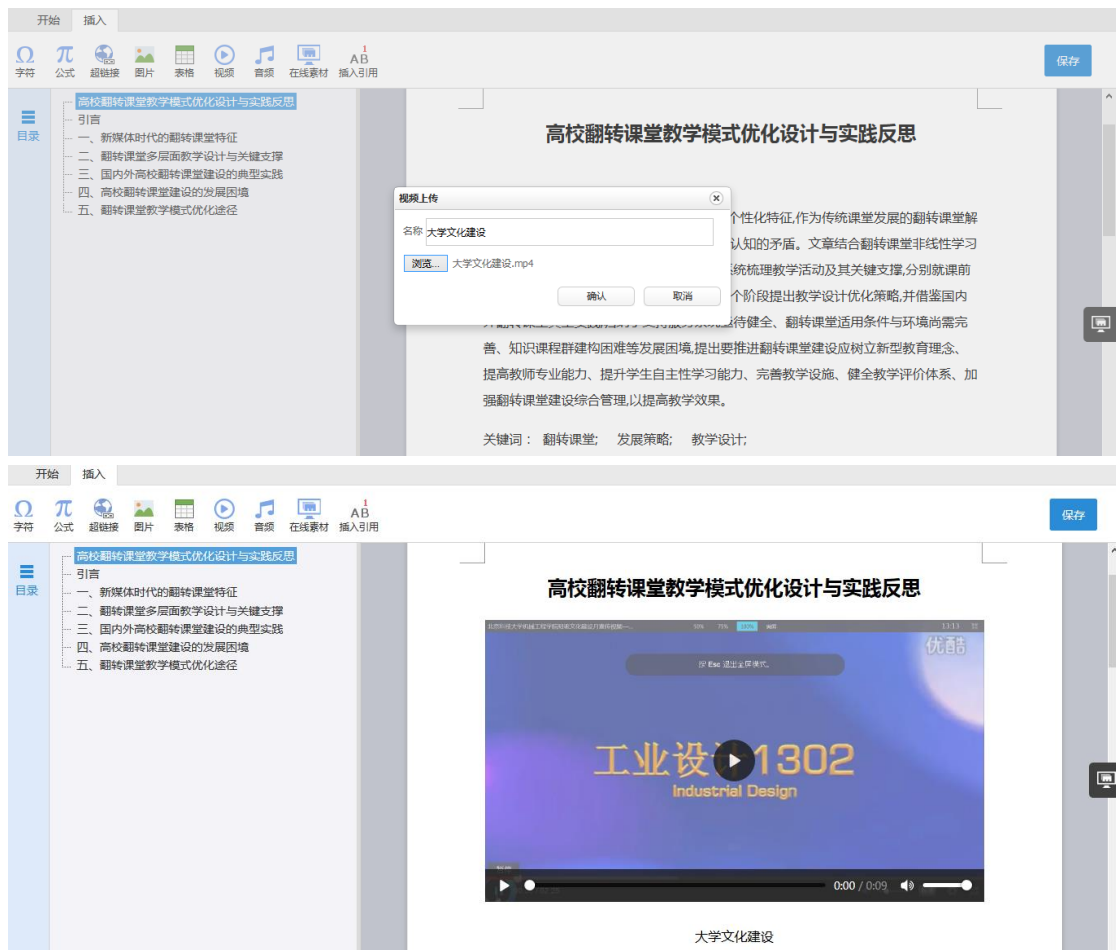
开始 插入

Ω 字符 π 公式 超链接 图片 表格 视频 音频 在线素材 AB 插入引用

保存

目录

高校翻转课堂教学模式优化设计与实践反思
引言
一、新媒体时代的翻转课堂特征
二、翻转课堂多层面教学设计与关键支撑
三、国内外高校翻转课堂建设的典型实践
四、高校翻转课堂建设的发展困境
五、翻转课堂教学模式优化途径

高校翻转课堂教学模式优化设计与实践反思

视频上传

名称 大学文化建设

浏览... 大学文化建设.mp4

确认 取消

个性化特征,作为传统课堂发展的翻转课堂解认知的矛盾。文章结合翻转课堂非线性学习统梳理教学活动及其关键支撑,分别就课前个阶段提出教学设计优化策略,并借鉴国内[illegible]待健全、翻转课堂适用条件与环境尚需完善、知识课程群建构困难等发展困境,提出要推进翻转课堂建设应树立新型教育理念、提高教师专业能力、提升学生自主性学习能力、完善教学设施、健全教学评价体系、加强翻转课堂建设综合管理,以提高教学效果。

关键词: 翻转课堂; 发展策略; 教学设计;

开始 插入

Ω 字符 π 公式 超链接 图片 表格 视频 音频 在线素材 AB 插入引用

保存

目录

高校翻转课堂教学模式优化设计与实践反思
引言
一、新媒体时代的翻转课堂特征
二、翻转课堂多层面教学设计与关键支撑
三、国内外高校翻转课堂建设的典型实践
四、高校翻转课堂建设的发展困境
五、翻转课堂教学模式优化途径

高校翻转课堂教学模式优化设计与实践反思

优酷

按 Esc 退出全屏模式。

工业设计1302
Industrial Design

0:00 / 0:09

大学文化建设